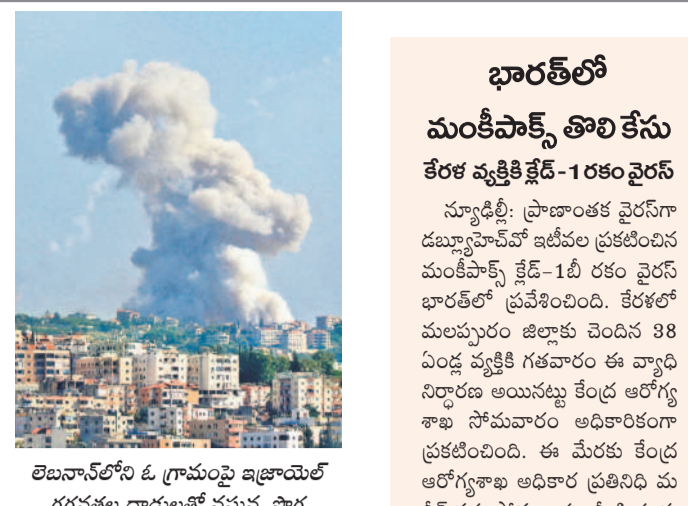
లెబనాన్‌లోని ఓ గ్రామంపై ఇజ్రాయెల్ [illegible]

భారత్‌లో మంకీపాక్స్ తొలి కేసు

కేరళ వ్యక్తికి క్లేడ్-1 రకం వైరస్

న్యూఢిల్లీ: ప్రాణాంతక వైరస్‌గా డబ్ల్యూహెచ్‌వో ఇటీవల ప్రకటించిన మంకీపాక్స్ క్లేడ్-1బీ రకం వైరస్ భారత్‌లో ప్రవేశించింది. కేరళలో మలప్పురం జిల్లాకు చెందిన 38 ఏండ్ల వ్యక్తికి గతవారం ఈ వ్యాధి నిర్ధారణ అయినట్టు కేంద్ర ఆరోగ్య శాఖ సోమవారం అధికారికంగా ప్రకటించింది. ఈ మేరకు కేంద్ర ఆరోగ్యశాఖ అధికార ప్రతినిధి మ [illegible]